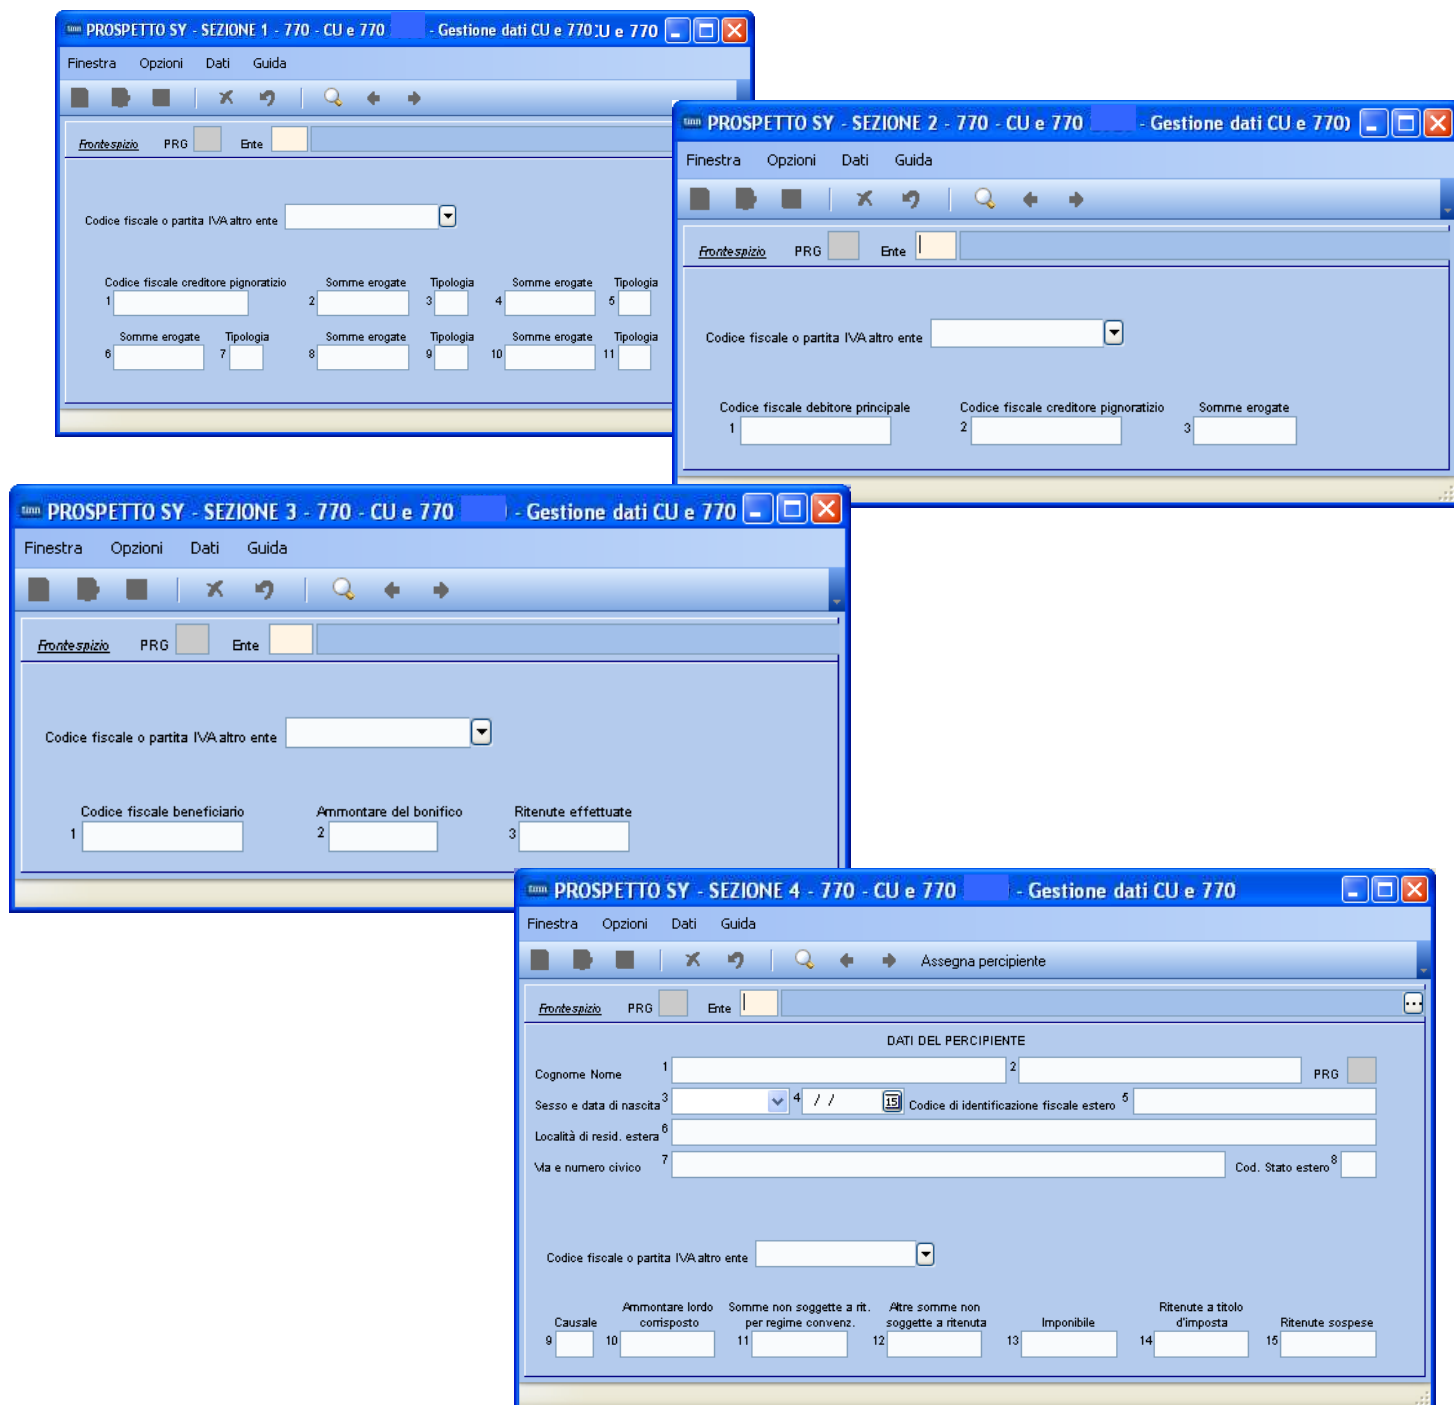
PROSPETTO SY - SEZIONE 1 - 770 - CU e 770 - Gestione dati CU e 770 :U e 770

Finestra Opzioni Dati Guida

Frontespizio PRG Ente

Codice fiscale o partita IVA altro ente

Codice fiscale creditore pignoratizio 1
Somme erogate 2
Tipologia 3
Somme erogate 4
Tipologia 5
Somme erogate 6
Tipologia 7
Somme erogate 8
Tipologia 9
Somme erogate 10
Tipologia 11

PROSPETTO SY - SEZIONE 2 - 770 - CU e 770 - Gestione dati CU e 770)

Finestra Opzioni Dati Guida

Frontespizio PRG Ente

Codice fiscale o partita IVA altro ente

Codice fiscale debitore principale 1
Codice fiscale creditore pignoratizio 2
Somme erogate 3

PROSPETTO SY - SEZIONE 3 - 770 - CU e 770 - Gestione dati CU e 770

Finestra Opzioni Dati Guida

Frontespizio PRG Ente

Codice fiscale o partita IVA altro ente

Codice fiscale beneficiario 1
Ammontare del bonifico 2
Ritenute effettuate 3

PROSPETTO SY - SEZIONE 4 - 770 - CU e 770 - Gestione dati CU e 770

Finestra Opzioni Dati Guida

Assegna percipiente

Frontespizio PRG Ente

DATI DEL PERCIPIENTE

Cognome Nome 1 2 PRG
Sesso e data di nascita 3 4 / / Codice di identificazione fiscale estero 5
Località di resid. estera 6
Via e numero civico 7 Cod. Stato estero 8

Codice fiscale o partita IVA altro ente

Causale 9
Ammontare lordo corrisposto 10
Somme non soggette a rit. per regime convenz. 11
Altre somme non soggette a ritenuta 12
Imponibile 13
Ritenute a titolo d'imposta 14
Ritenute sospese 15